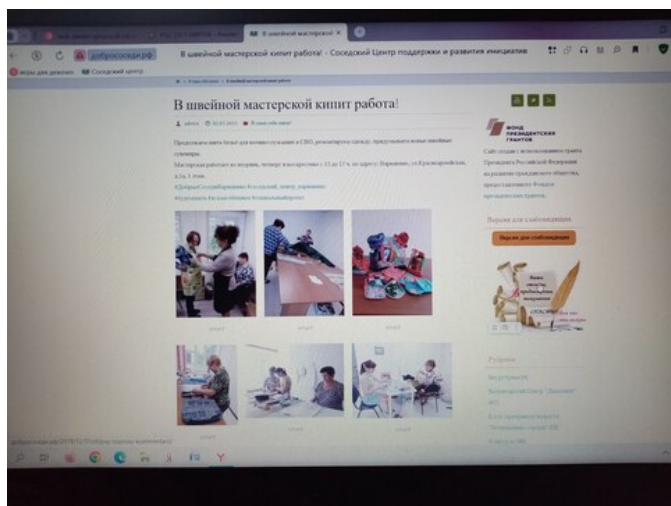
В швейной мастерской ×

добрососеди.рф

В швейной мастерской кипит работа! - Соседский Центр поддержки и развития инициатив

Соседский центр

В швейной мастерской кипит работа!

admin

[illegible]

ФОНД ПРЕЗИДЕНТСКИХ ГРАНТОВ

Версия для слабовидящих

Версия для слабовидящих

Рубрики